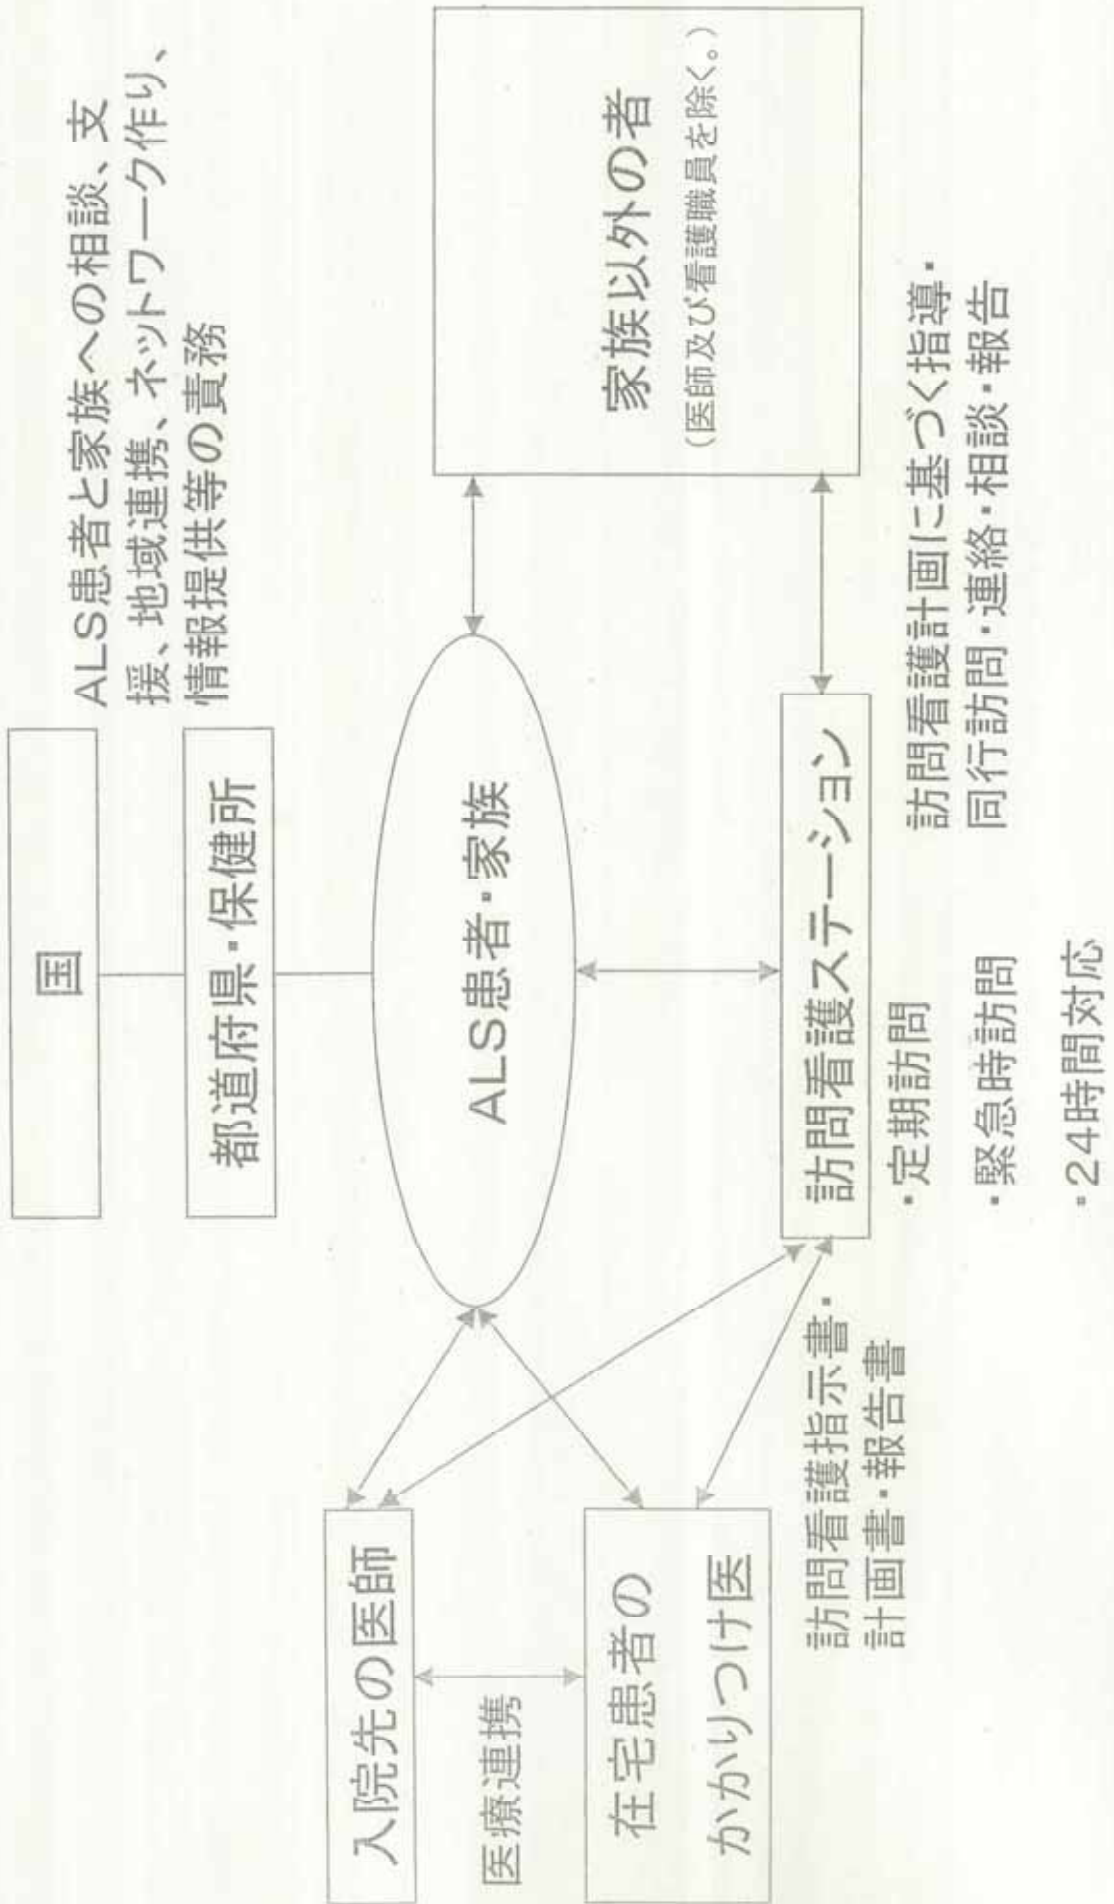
国

都道府県・保健所

ALS患者と家族への相談、支援、地域連携、ネットワーク作り、情報提供等の責務

ALS患者・家族

家族以外の者
(医師及び看護職員を除く。)

入院先の医師

医療連携

在宅患者のかかりつけ医

訪問看護指示書・計画書・報告書

訪問看護ステーション

・定期訪問

・緊急時訪問

・24時間対応

訪問看護計画に基づく指導・同行訪問・連絡・相談・報告